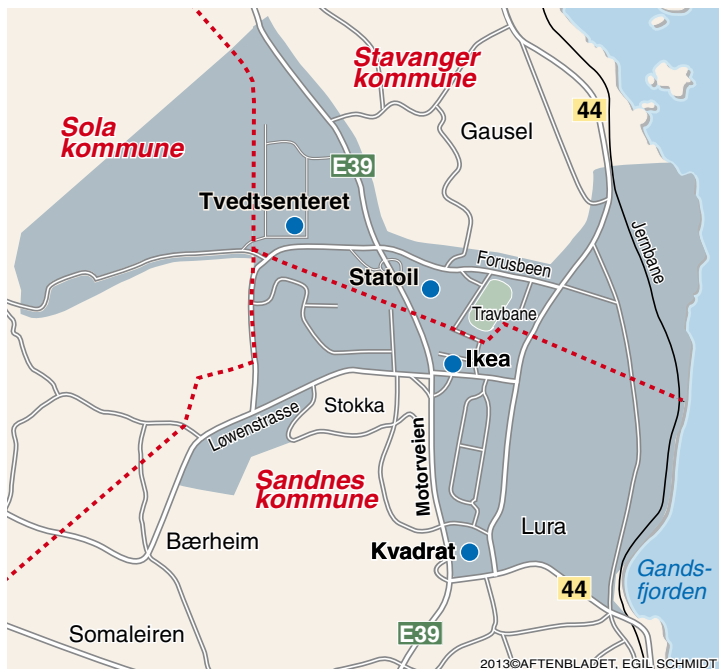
Stavanger kommune

Sola kommune

Gausel

44

E39

Tvedtsenteret

Jernbane

Forusbeen

Statoil

Travbane

Ikea

Stokka

Løwenstrasse

Motorveien

Sandnes kommune

Lura

Bærheim

Kvadrat

44

Gandsfjorden

Somaleiren

E39

2013©AFTENBLADET, EGIL SCHMIDT